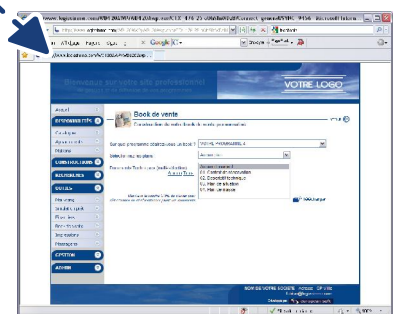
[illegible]

VOTRE LOGO

Accueil
PROGRAMMES NEUFS
Catalogue
Ajout en cours
Options
CONSTRUCTIONS
RESIDENCES
OUTILS
Mon compte
Simulation prêt
Prise de rdv
Book de vente
Actualités
Messagerie
GESTION
ADMIN

Book de vente

Sur quel programme souhaitez-vous un book ?
Sélection d'un plan
Accueil - Descriptif
01. Contrat de réservation
02. Descriptif technique
03. Plan de situation
04. Plan de masse
Afficher

PDF